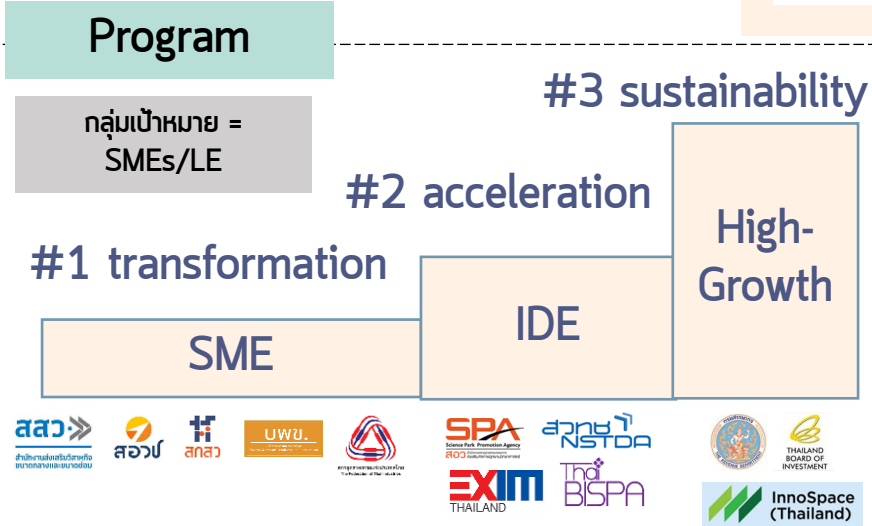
Program

กลุ่มเป้าหมาย = SMEs/LE

#3 sustainability

#2 acceleration

#1 transformation

High-Growth

IDE

SME

สสว.
สำนักงานส่งเสริมวิสาหกิจขนาดกลางและขนาดย่อม

สอวช

สกสว

บพข.

สภาอุตสาหกรรมแห่งประเทศไทย
The Federation of Thai Industries

SPA
Science Park Promotion Agency
สอว

สวทช
NSTDA

EXIM
THAILAND

Thai BISPA

THAILAND BOARD OF INVESTMENT

InnoSpace (Thailand)